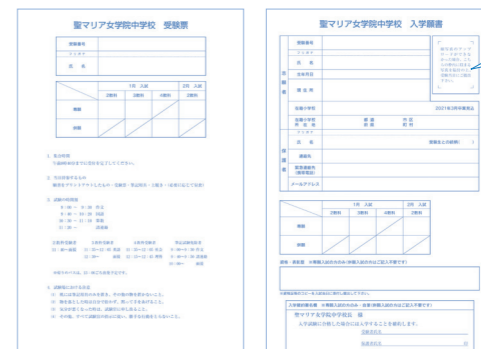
聖マリア女学院中学校　受験票

受験番号

フリガナ

氏　名

| | 1月　入試 | | | 2月　入試 |
|---|---|---|---|---|
| | 2教科 | 3教科 | 4教科 | 2教科 |
| 受験 | | | | |
| 得点 | | | | |

1. 集合時間

2. 当日持参するもの

3. 試験の時間

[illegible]

4. 試験時における注意

聖マリア女学院中学校　入学願書

受験番号

フリガナ

氏　名

生年月日

現住所

志願者

在籍小学校

2021年3月卒業見込

保護者

フリガナ

氏　名

志願者との続柄（　　）

現住所

緊急連絡先（携帯電話）

メールアドレス

| | 1月　入試 | | | 2月　入試 |
|---|---|---|---|---|
| | 2教科 | 3教科 | 4教科 | 2教科 |
| 受験 | | | | |
| 得点 | | | | |

聖マリア女学院中学校長　様

入学試験に合格した場合には入学することを選択します。

志願者氏名

保護者氏名